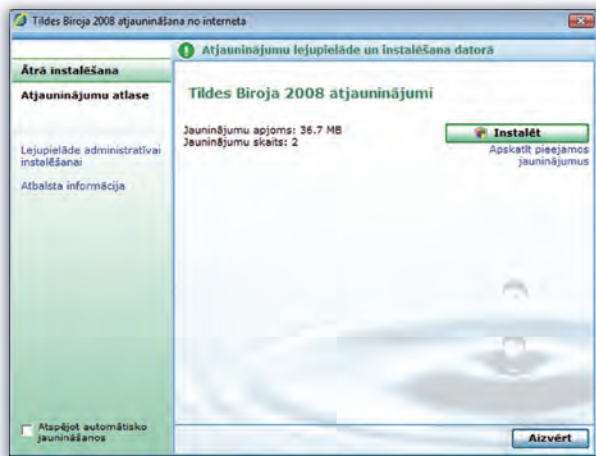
Tildes Biroja 2008 atjaunināšana no interneta

Atjauninājumu lejupielāde un instalēšana datorā

Ātrā instalēšana

Atjauninājumu atlase

Lejupielāde administratīvai instalēšanai

Atbalsta informācija

Tildes Biroja 2008 atjauninājumi

Jauninājumu apjoms: 36.7 MB
Jauninājumu skaits: 2

Instalēt

Apskatīt pieejamos jauninājumus

Atspējot automātisko jaunināšanos

Aizvērt